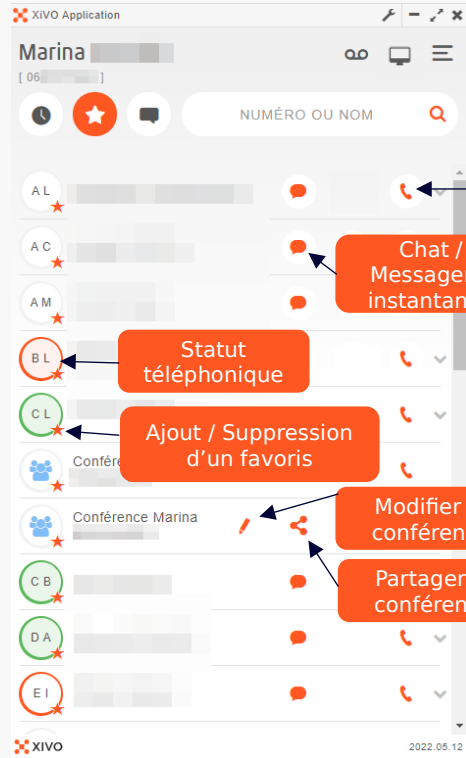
XiVO Application

Marina
[ 06 ]

NUMÉRO OU NOM

AL

AC

Chat / Messager instantan

AM

BL

Statut téléphonique

CL

Ajout / Suppression d'un favoris

Conféré

Conférence Marina

Modifier conféren

Partager conféren

CB

DA

EI

XIVO

2022.05.12